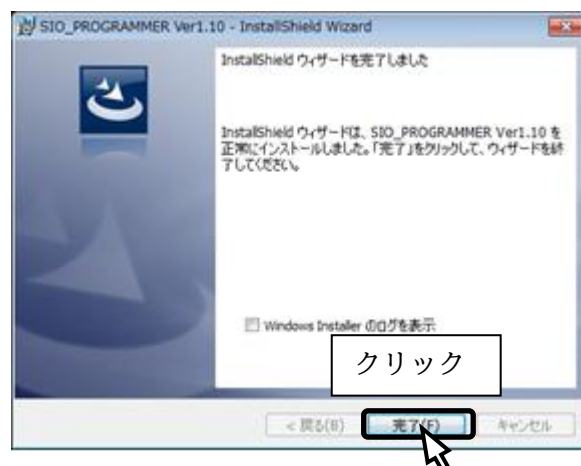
SIO_PROGRAMMER Ver1.10 - InstallShield Wizard

InstallShield ウィザードを完了しました

InstallShield ウィザードは、SIO_PROGRAMMER Ver1.10 を正常にインストールしました。「完了」をクリックして、ウィザードを終了してください。

Windows Installer のログを表示

クリック

< 戻る(B)

完了(F)

キャンセル